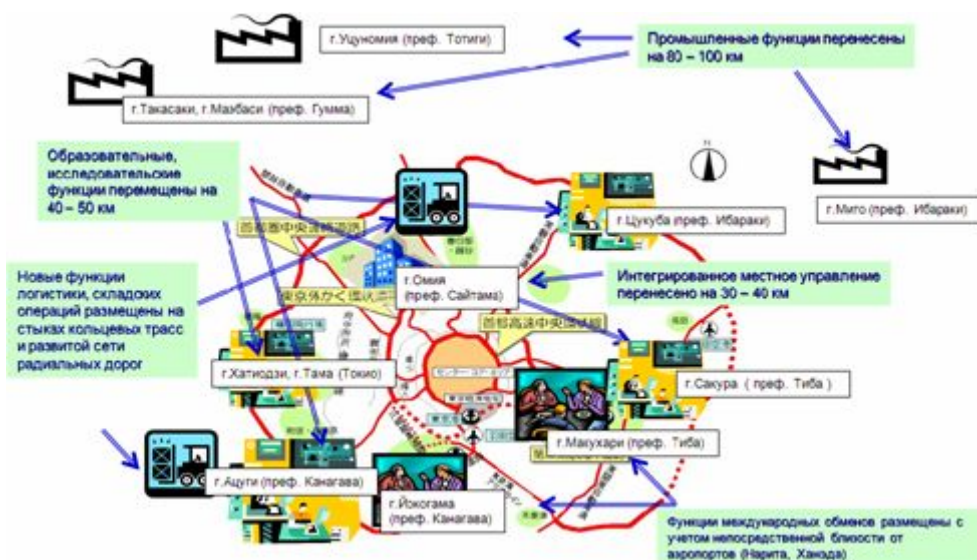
г.Уцуномия (преф. Тотиги)

Промышленные функции перенесены на 80 – 100 км

г.Такасаки, г.Маэбаси (преф. Гумма)

Образовательные, исследовательские функции перемещены на 40 – 50 км

г.Мито (преф. Ибараки)

г.Цукуба (преф. Ибараки)

首都圏中央連絡道路

Новые функции логистики, складских операций размещены на стыках кольцевых трасс и развитой сети радиальных дорог

г.Омия (преф. Сайтама)

東京外かく環状道路

Интегрированное местное управление перенесено на 30 – 40 км

首都高速中央環状線

г.Хатиодзи, г.Тама (Токио)

г.Сакура ( преф. Тиба )

г.Макухари (преф. Тиба)

г.Ацуги (преф. Канагава)

г.Йокогама (преф. Канагава)

Функции международных обменов размещены с учетом непосредственной близости от аэропортов (Нарита, Ханэда)